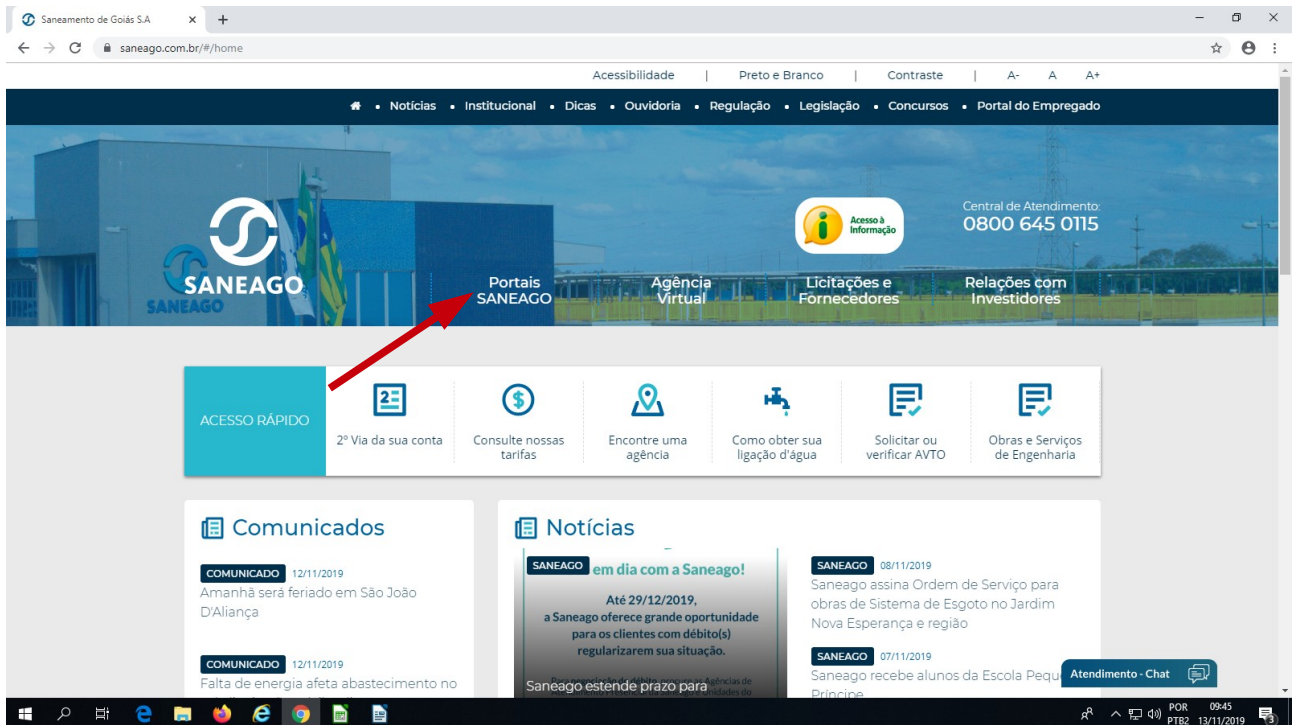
Saneamento de Goiás S.A ×

saneago.com.br/#/home

Acessibilidade | Preto e Branco | Contraste | A- A A+

• Notícias • Institucional • Dicas • Ouvidoria • Regulação • Legislação • Concursos • Portal do Empregado

SANEAGO

Acesso à Informação

Central de Atendimento: 0800 645 0115

Portais SANEAGO

Agência Virtual

Licitações e Fornecedores

Relações com Investidores

ACESSO RÁPIDO

2º Via da sua conta

Consulte nossas tarifas

Encontre uma agência

Como obter sua ligação d'água

Solicitar ou verificar AVTO

Obras e Serviços de Engenharia

Comunicados

COMUNICADO 12/11/2019
Amanhã será feriado em São João D'Aliança

COMUNICADO 12/11/2019
Falta de energia afeta abastecimento no

Notícias

SANEAGO em dia com a Saneago!

Até 29/12/2019, a Saneago oferece grande oportunidade para os clientes com débito(s) regularizarem sua situação.

Saneago estende prazo para

SANEAGO 08/11/2019
Saneago assina Ordem de Serviço para obras de Sistema de Esgoto no Jardim Nova Esperança e região

SANEAGO 07/11/2019
Saneago recebe alunos da Escola Peque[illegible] Príncipe

Atendimento - Chat

POR PTB2 09:45 13/11/2019